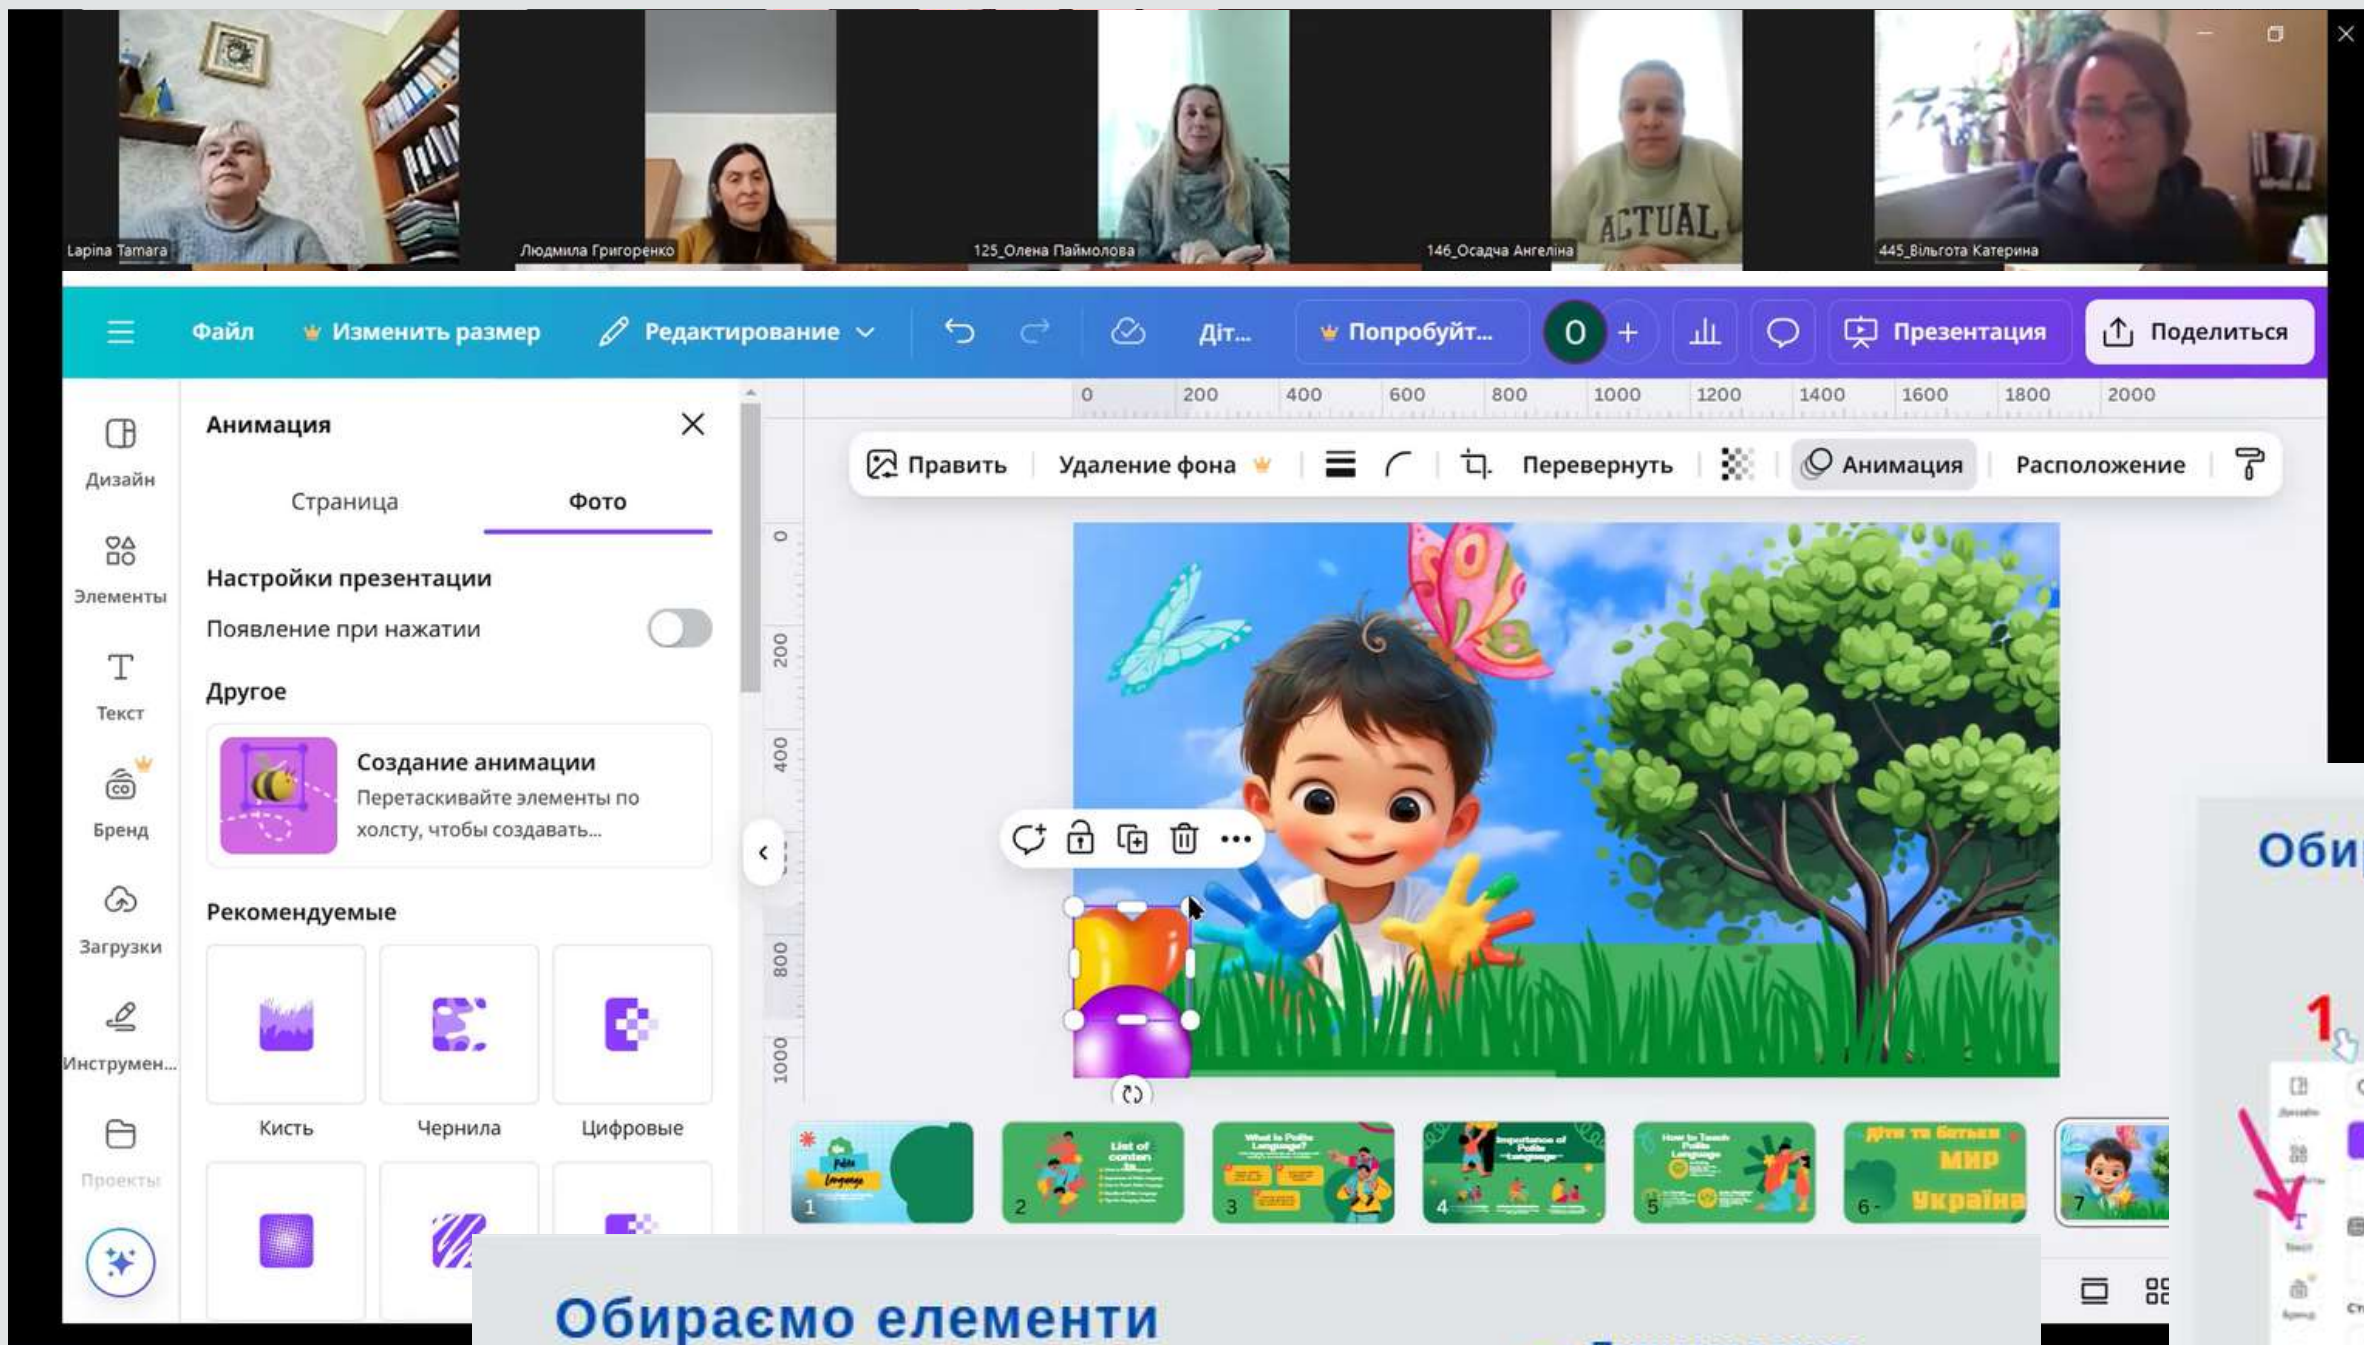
Lapina Tamara
Людмила Григоренко
125_Олена Паймолова
146_Осадча Ангеліна
445_Вільгота Катерина

Файл
Изменить размер
Редактирование
Діт...
Попробуйт...
О
+
Презентация
Поделиться

0 200 400 600 800 1000 1200 1400 1600 1800 2000

Анимация
Страница
Фото
Настройки презентации
Появление при нажатии
Другое
Создание анимации
Перетаскивайте элементы по холсту, чтобы создавать...
Рекомендуемые
Кисть
Чернила
Цифровые

Дизайн
Элементы
Текст
Бренд
Загрузки
Инструмен...
Проекты

Править
Удаление фона
Перевернуть
Анимация
Расположение

0
200
400
800
1000

1
2
3
4
5
6
Діти та батьки
МИР
Україна
7

Оби
1

Обираємо елементи